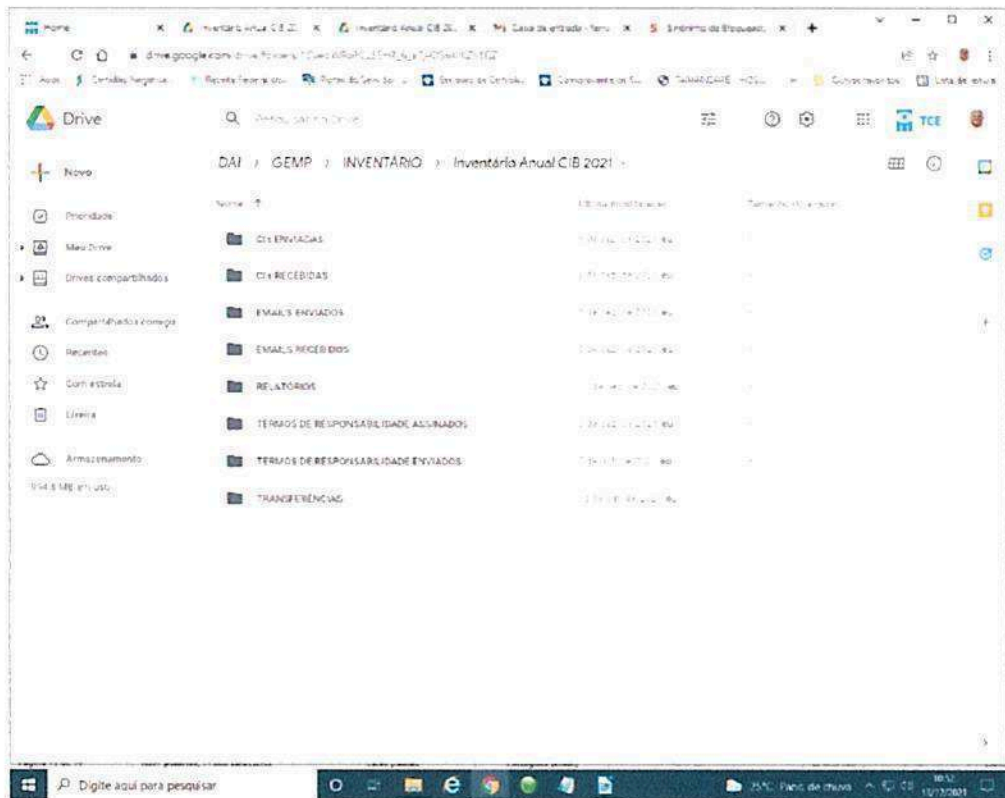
Home | Inventário Anual CIB 2... | Inventário Anual CIB 20... | Caixa de entrada | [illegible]

drive.google.com/drive/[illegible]

Drive

Pesquisar no Drive

TCE

Novo

DAI > GEMP > INVENTÁRIO > Inventário Anual CIB 2021

Prioridade

Meu Drive

Drives compartilhados

Compartilhados comigo

Recentes

Com estrela

Lixeira

Armazenamento

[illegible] MB em uso

Nome

Última modificação

Tamanho do arquivo

CIs ENVIADAS

CIs RECEBIDAS

EMAILS ENVIADOS

EMAILS RECEBIDOS

RELATÓRIOS

TERMOS DE RESPONSABILIDADE ASSINADOS

TERMOS DE RESPONSABILIDADE ENVIADOS

TRANSFERÊNCIAS

Digite aqui para pesquisar

25°C Pancadas de chuva

10:52
12/12/2021